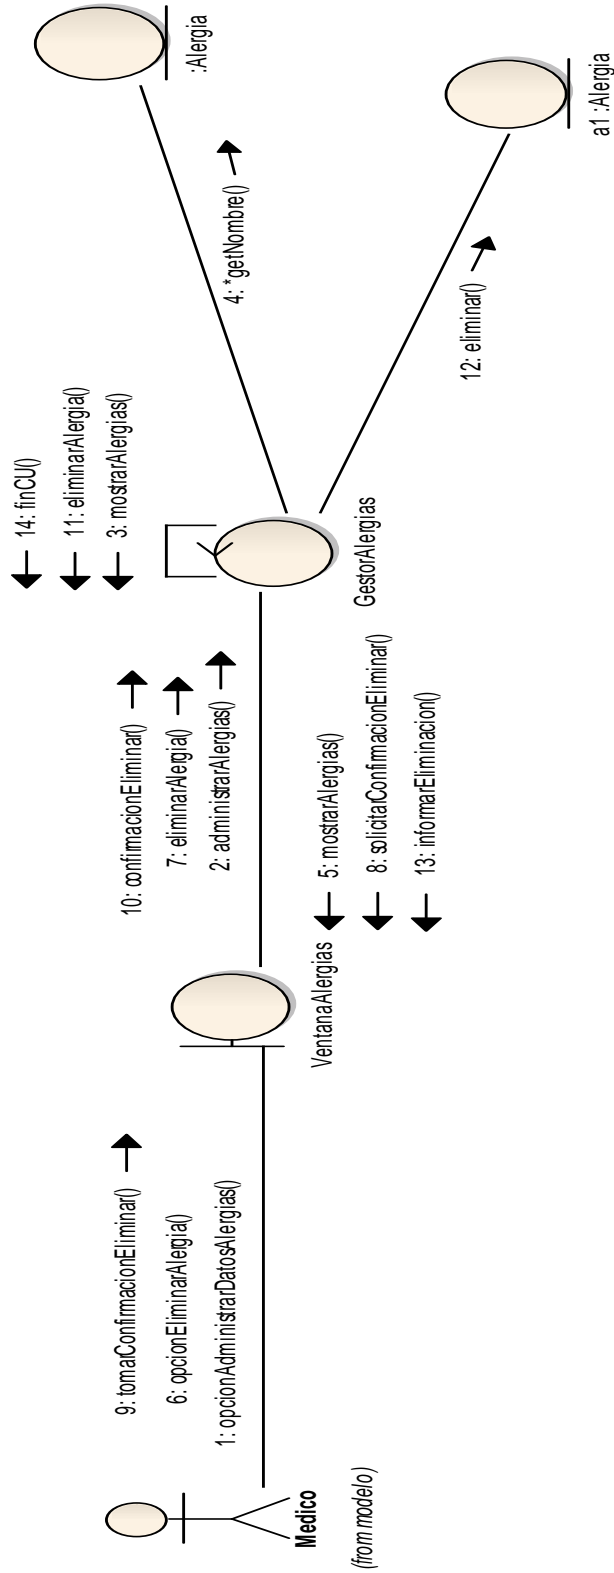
Medico
(from modelo)

9: tomaConfirmacionEliminar()
6: opcionEliminarAlergia()
1: opcionAdministrarDatosAlergias()

VentanaAlergias

10: confirmacionEliminar()
7: eliminarAlergia()
2: administrarAlergias()
5: mostrarAlergias()
8: solicitaConfirmacionEliminar()
13: informarEliminacion()

GestorAlergias

14: finCU()
11: eliminarAlergia()
3: mostrarAlergias()

4: *getNombre()
12: eliminar()

:Alergia
a1 :Alergia